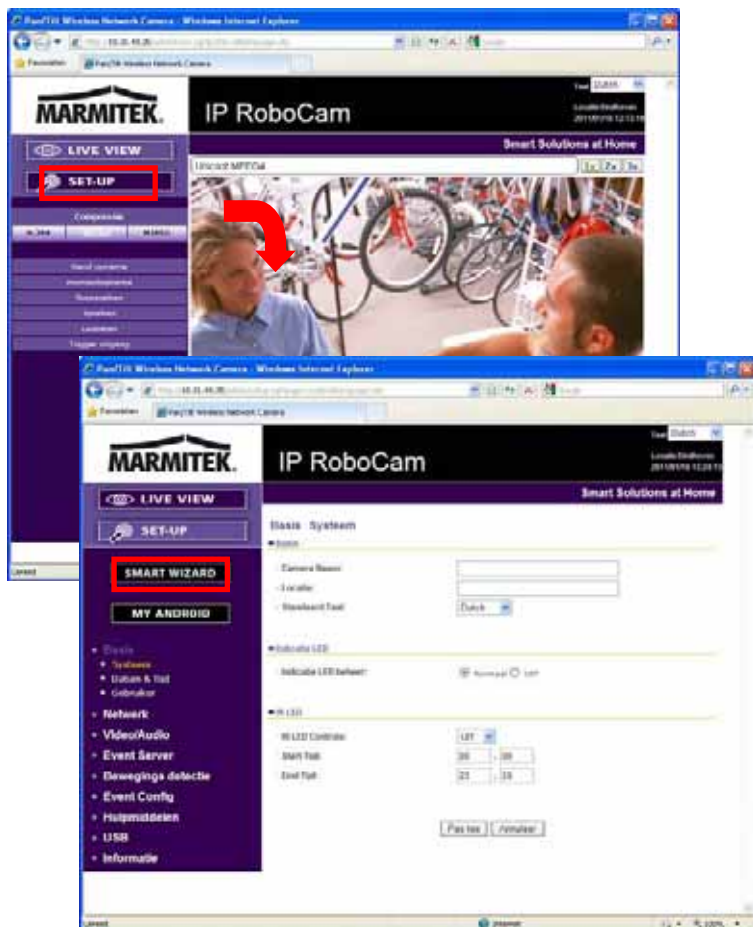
PanTilt Wireless Network Camera - Windows Internet Explorer

Favorieten

PanTilt Wireless Network Camera

MARMITEK.

IP RoboCam

Taal Dutch

Smart Solutions at Home

LIVE VIEW

SET-UP

Unicast MPEG4

1x 2x 3x

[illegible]

PanTilt Wireless Network Camera - Windows Internet Explorer

Favorieten

PanTilt Wireless Network Camera

MARMITEK.

IP RoboCam

Taal Dutch

Smart Solutions at Home

LIVE VIEW

SET-UP

SMART WIZARD

MY ANDROID

• Basis
• Systeem
• Datum & Tijd
• Gebruiker
• Netwerk
• Video/Audio
• Event Server
• Bewegings detectie
• Event Config
• Hulpmiddelen
• USB
• Informatie

Basis Systeem

Basis

Camera Naam:

Locatie:

Standaard Taal: Dutch

Indicatie LED

Indicatie LED beheer: Normaal Uit

IR LED

IR LED Controle: Uit

Start Tijd: 00 - 00

Eind Tijd: 23 - 59

Pas toe Annuleer

Internet

100%